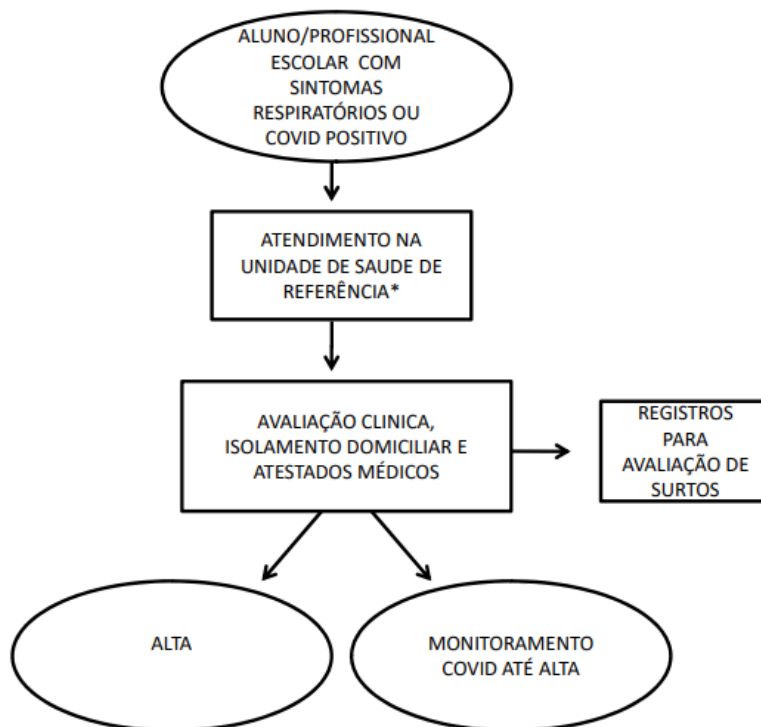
ALUNO/PROFISSIONAL ESCOLAR COM SINTOMAS RESPIRATÓRIOS OU COVID POSITIVO

ATENDIMENTO NA UNIDADE DE SAUDE DE REFERÊNCIA*

AVALIAÇÃO CLINICA, ISOLAMENTO DOMICILIAR E ATESTADOS MÉDICOS

REGISTROS PARA AVALIAÇÃO DE SURTOS

ALTA

MONITORAMENTO COVID ATÉ ALTA